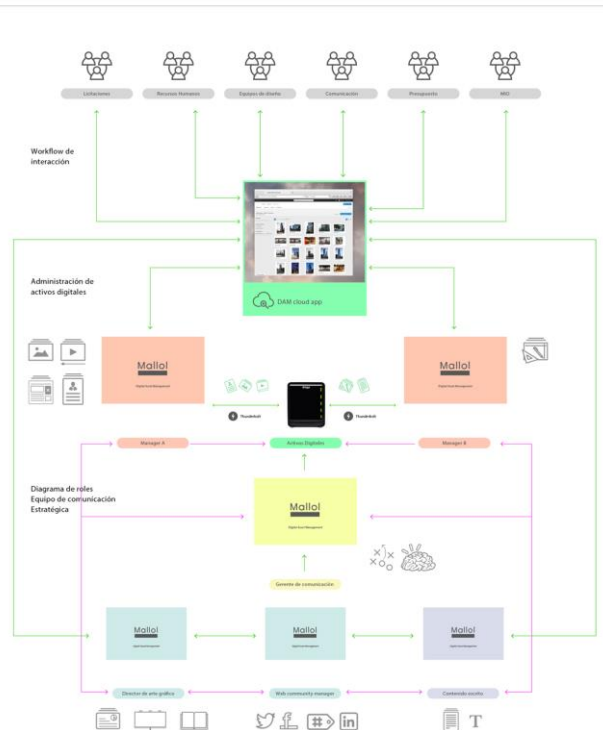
Licitaciones
Recursos Humanos
Equipos de diseño
Comunicación
Presupuesto
MKT

Workflow de interacción

DAM cloud app

Administración de activos digitales

Mallol
Digital Asset Management

Mallol
Digital Asset Management

Thunderbolt
Thunderbolt

Manager A
Activos Digitales
Manager B

Diagrama de roles
Equipo de comunicación
Estratégica

Mallol
Digital Asset Management

Gerente de comunicación

Mallol
Mallol
Mallol

Director de arte gráfico
Web community manager
Contenido escrito